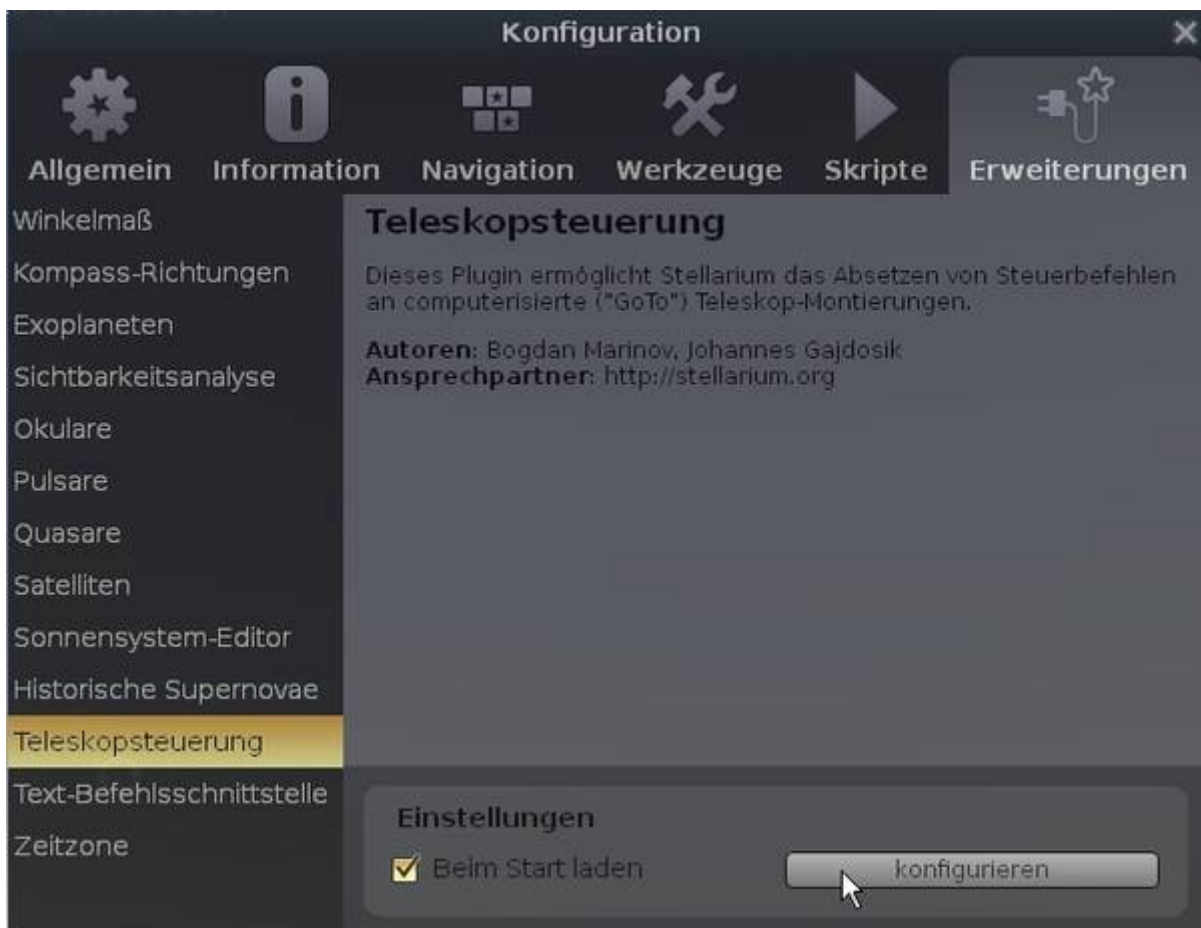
Konfiguration

×

Allgemein Information Navigation Werkzeuge Skripte Erweiterungen

Winkelmaß
Kompass-Richtungen
Exoplaneten
Sichtbarkeitsanalyse
Okulare
Pulsare
Quasare
Satelliten
Sonnensystem-Editor
Historische Supernovae
Teleskopsteuerung
Text-Befehlsschnittstelle
Zeitzone

Teleskopsteuerung

Dieses Plugin ermöglicht Stellarium das Absetzen von Steuerbefehlen an computerisierte ("GoTo") Teleskop-Montierungen.

**Autoren**: Bogdan Marinov, Johannes Gajdosik
**Ansprechpartner**: http://stellarium.org

Einstellungen

Beim Start laden

konfigurieren